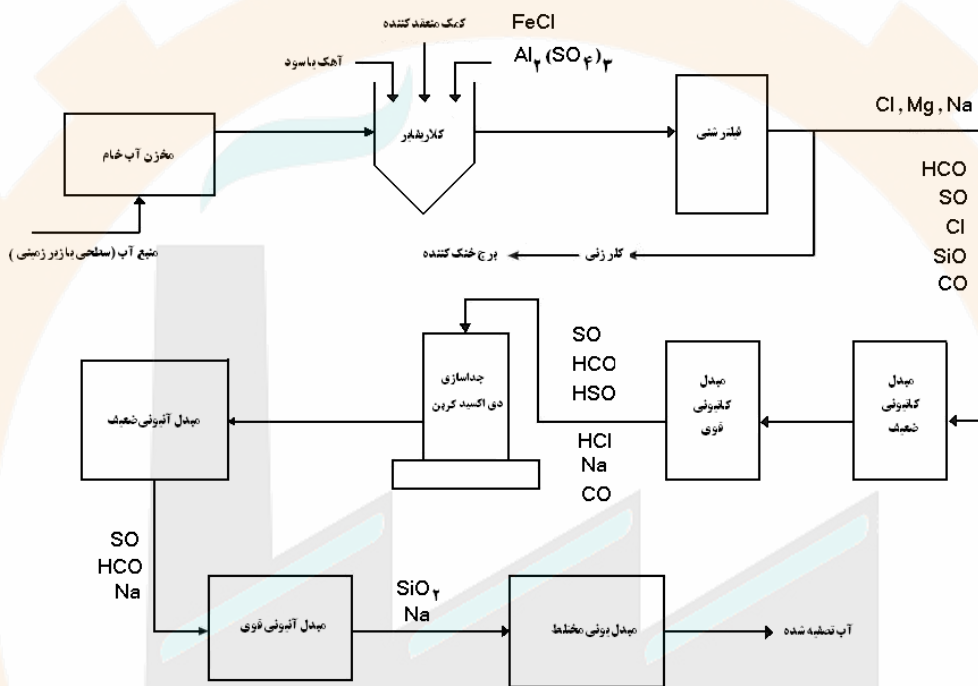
کمک منعقد کننده
FeCl
$Al_۲(SO_۴)_۳$
آهک یا سود
مخزن آب خام
کلاریفایر
فیلترشنی
Cl , Mg , Na
HCO
SO
Cl
SiO
CO
منبع آب (سطحی یا زیر زمینی)
برج خنک کننده
کلر زنی
SO
HCO
HSO
جداسازی دی اکسید کربن
مبدل کاتیونی قوی
مبدل کاتیونی ضعیف
مبدل آنیونی ضعیف
HCl
Na
CO
SO
HCO
Na
$SiO_۲$
Na
مبدل آنیونی قوی
مبدل یونی مخلوط
آب تصفیه شده